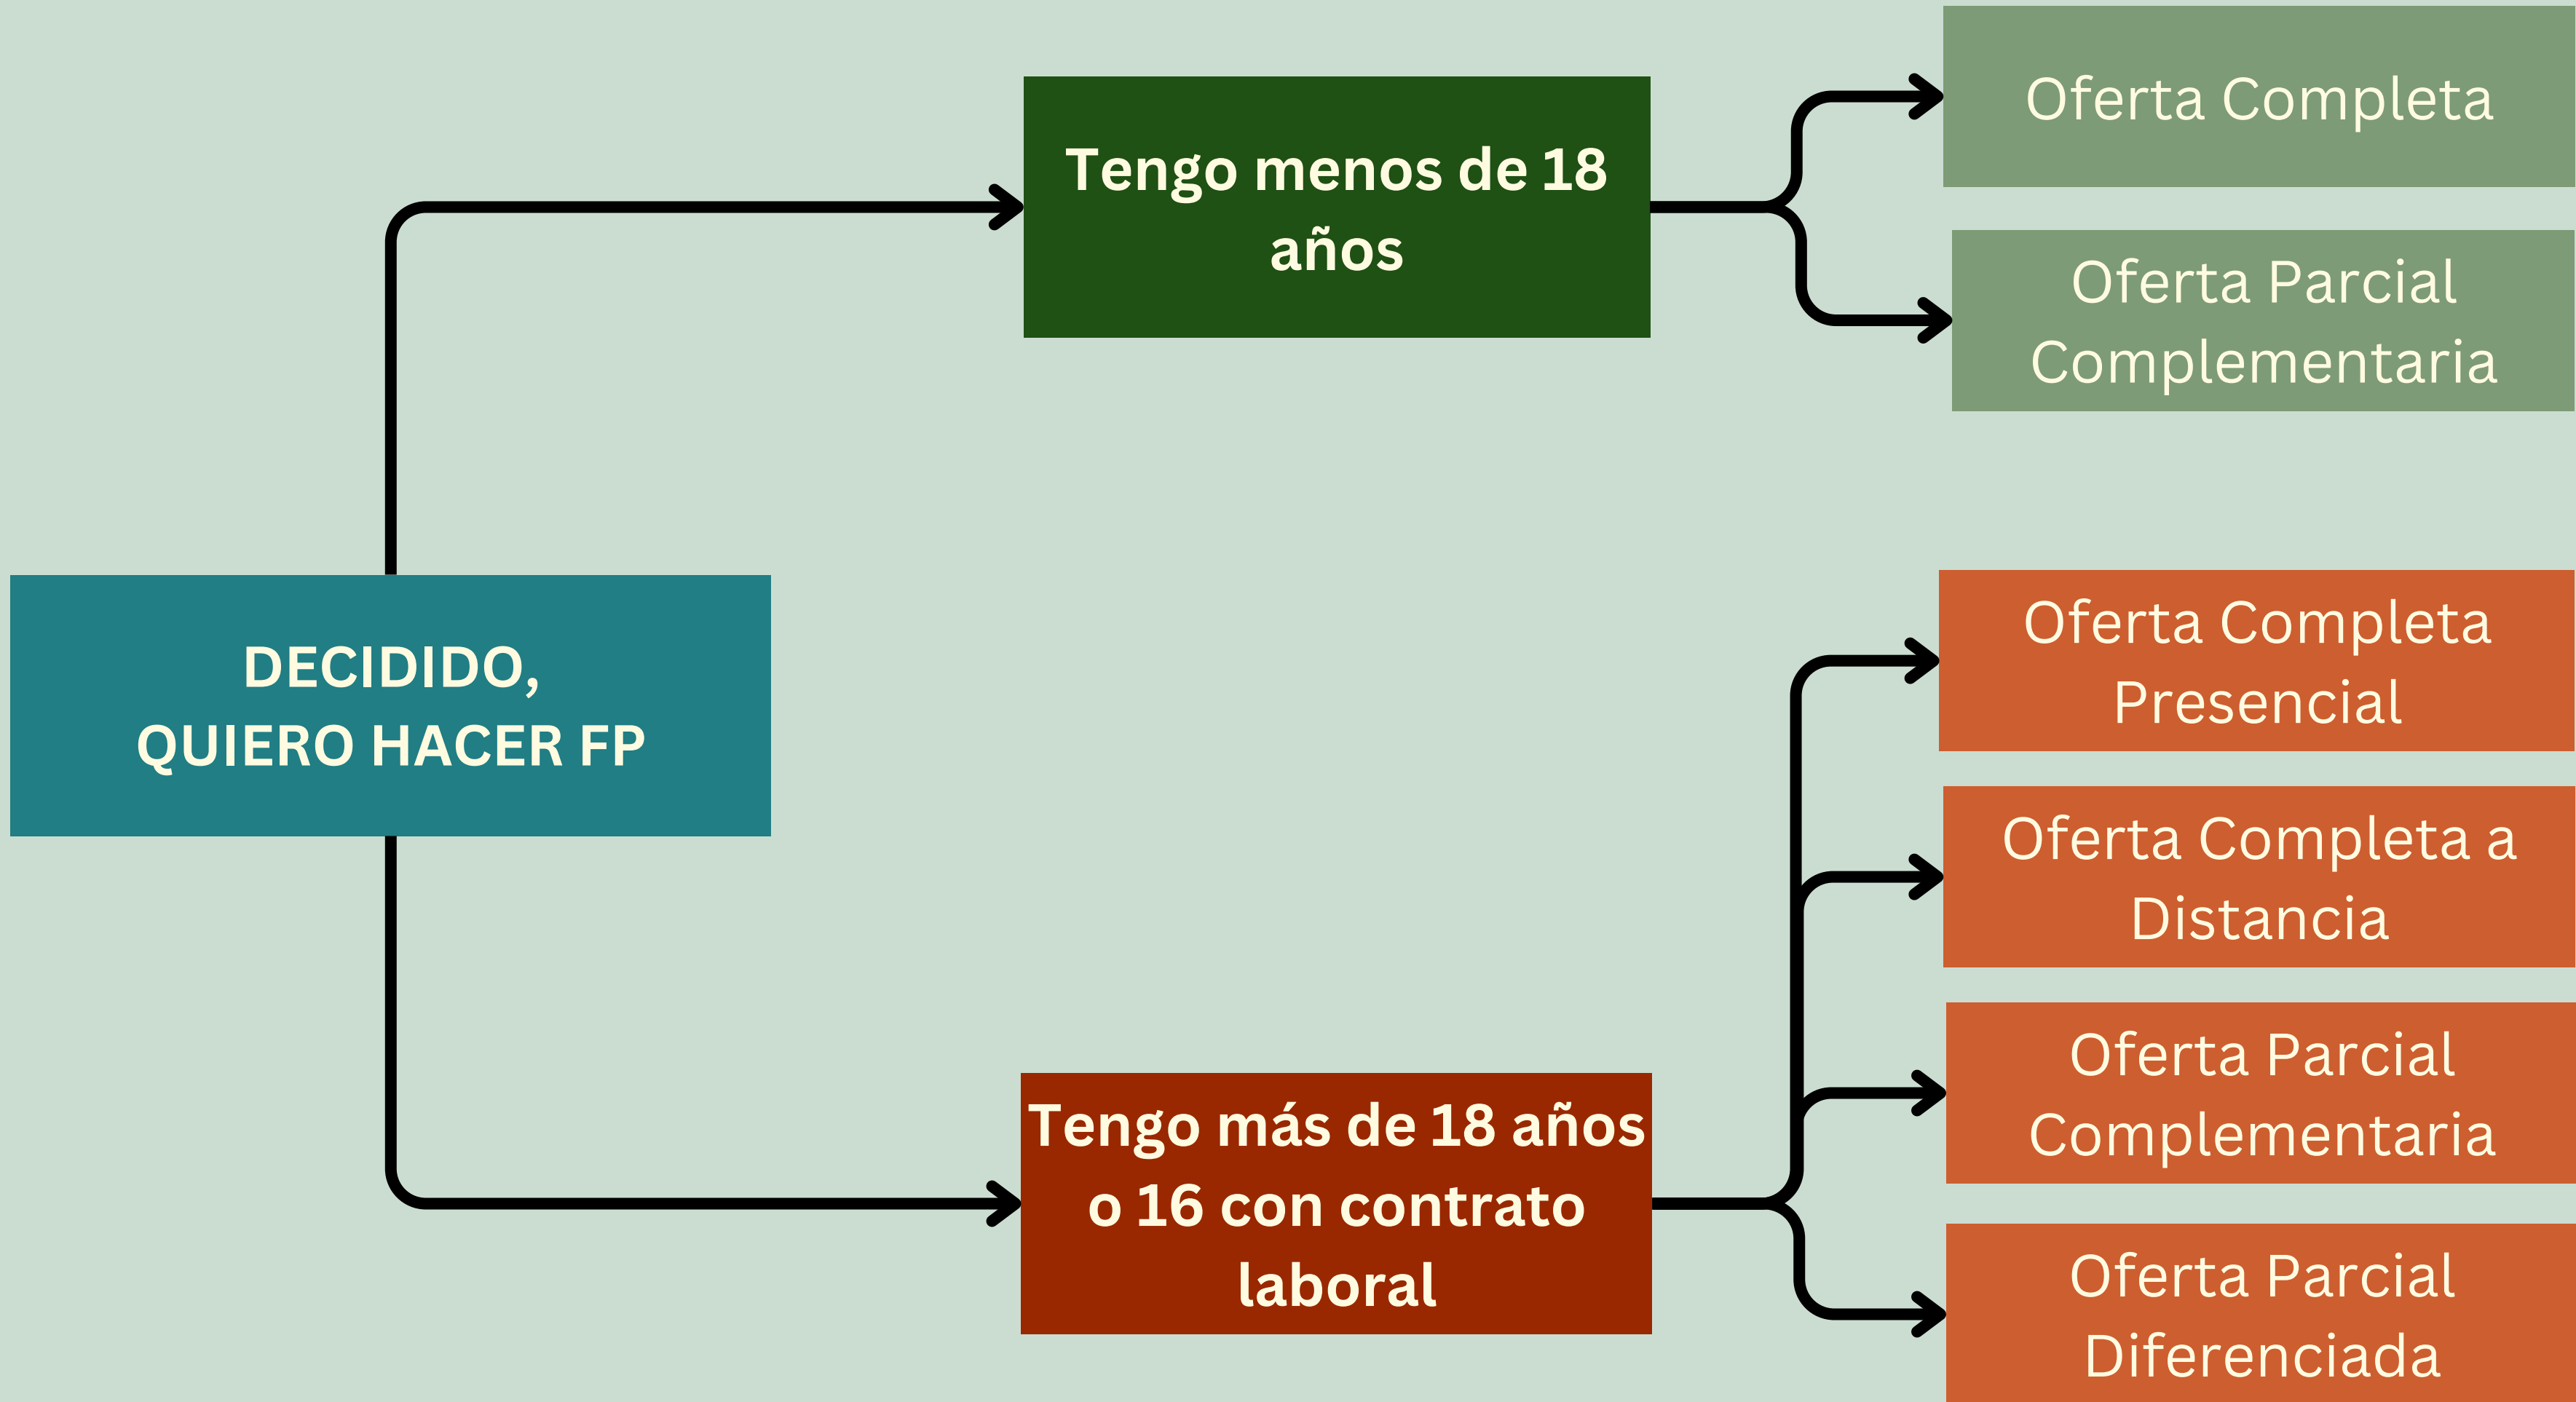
DECIDIDO,
QUIERO HACER FP

Tengo menos de 18 años

Oferta Completa

Oferta Parcial Complementaria

Tengo más de 18 años o 16 con contrato laboral

Oferta Completa Presencial

Oferta Completa a Distancia

Oferta Parcial Complementaria

Oferta Parcial Diferenciada